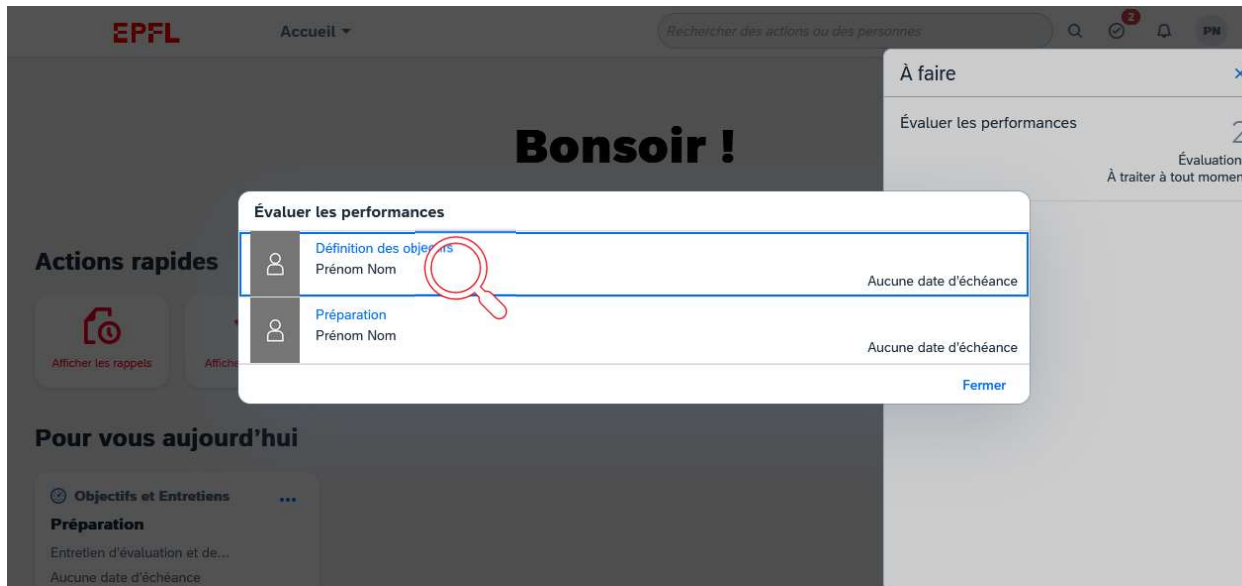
EPFL

Accueil ▾

Rechercher des actions ou des personnes

2

PN

À faire

×

Évaluer les performances

2

Évaluation

À traiter à tout momen

Bonsoir !

Évaluer les performances

Définition des obje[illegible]s

Prénom Nom

Aucune date d'échéance

Préparation

Prénom Nom

Aucune date d'échéance

Fermer

Actions rapides

Afficher les rappels

Affich

Pour vous aujourd'hui

Objectifs et Entretiens

...

Préparation

Entretien d'évaluation et de...

Aucune date d'échéance